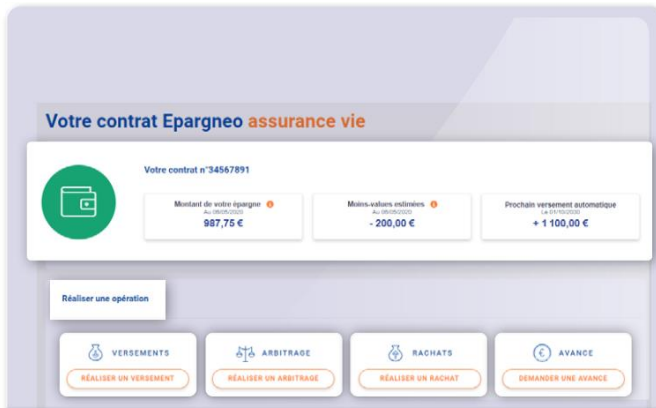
Votre contrat Epargneo assurance vie

Votre contrat n°34567891

Montant de votre épargne
Au 08/08/2020
987,75 €

Moins-values estimées
Au 08/08/2020
- 200,00 €

Prochain versement automatique
Le 01/10/2020
+ 1 100,00 €

Réaliser une opération

VERSEMENTS
RÉALISER UN VERSEMENT

ARBITRAGE
RÉALISER UN ARBITRAGE

RACHATS
RÉALISER UN RACHAT

AVANCE
DEMANDER UNE AVANCE